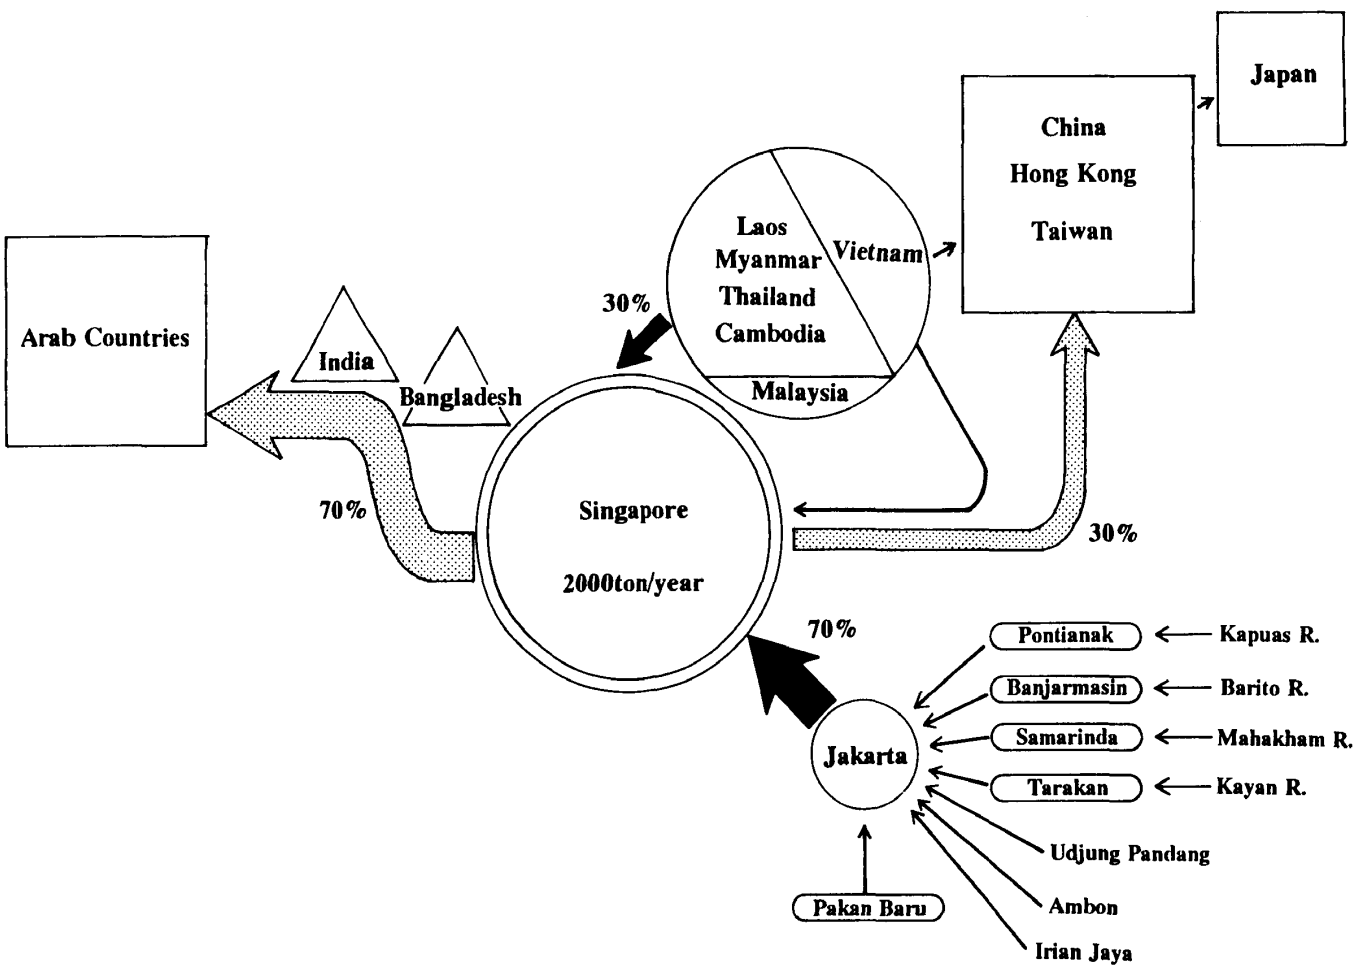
Japan

China
Hong Kong
Taiwan

Laos
Myanmar
Thailand
Cambodia

Vietnam

Malaysia

30%

Arab Countries

India

Bangladesh

70%

Singapore
2000ton/year

30%

70%

Pontianak ← Kapuas R.
Banjarmasin ← Barito R.
Samarinda ← Mahakham R.
Tarakan ← Kayan R.

Jakarta

Udjung Pandang
Ambon
Irian Jaya

Pakan Baru